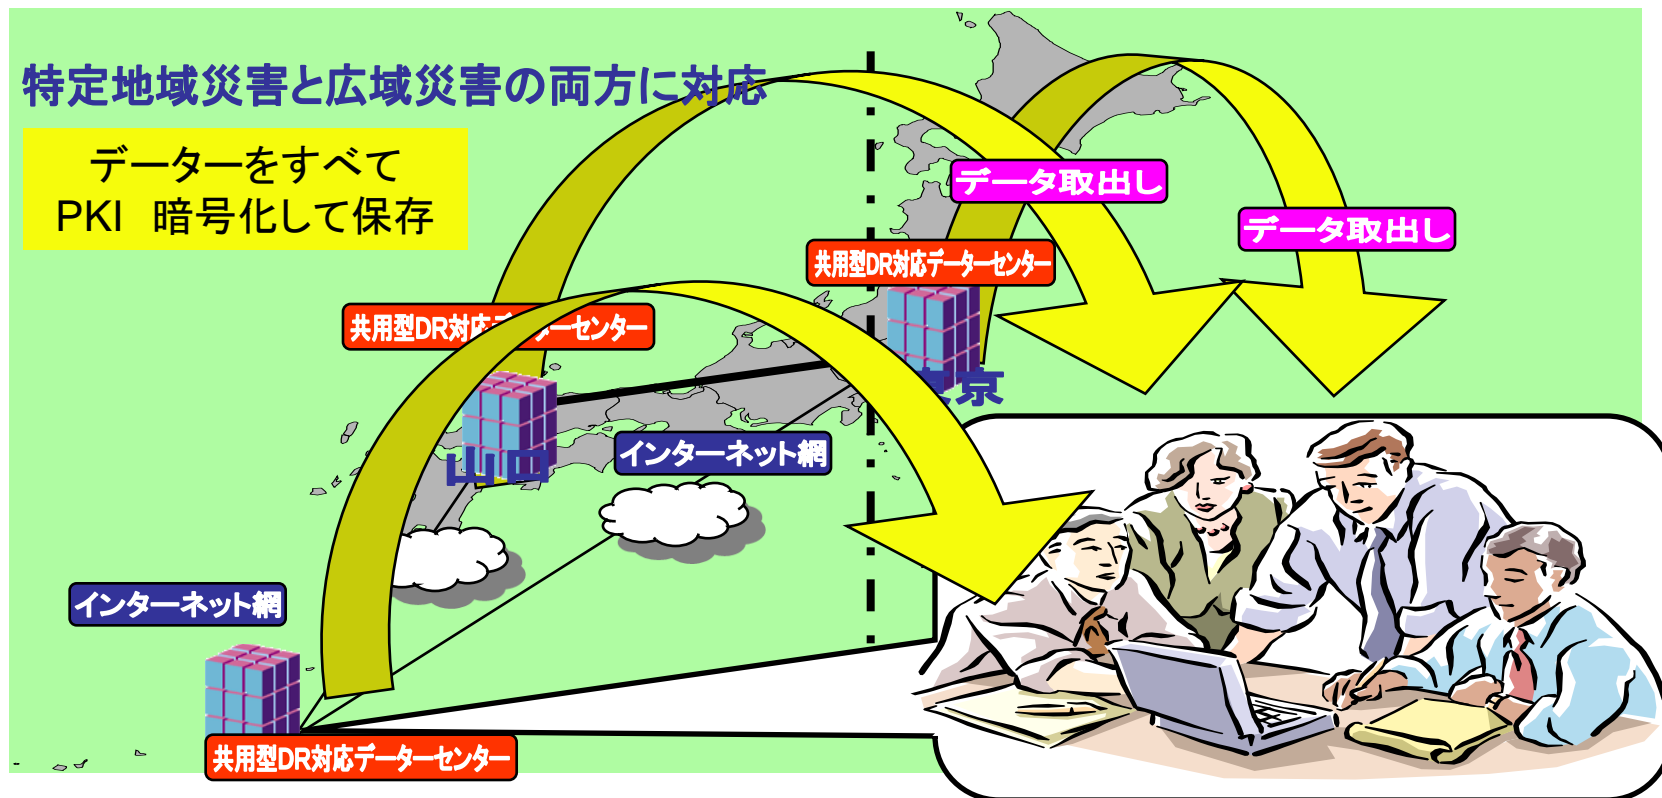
特定地域災害と広域災害の両方に対応

データーをすべて
PKI 暗号化して保存

データ取出し

データ取出し

共用型DR対応データーセンター

共用型DR対応データーセンター

東京

山口

インターネット網

インターネット網

共用型DR対応データーセンター